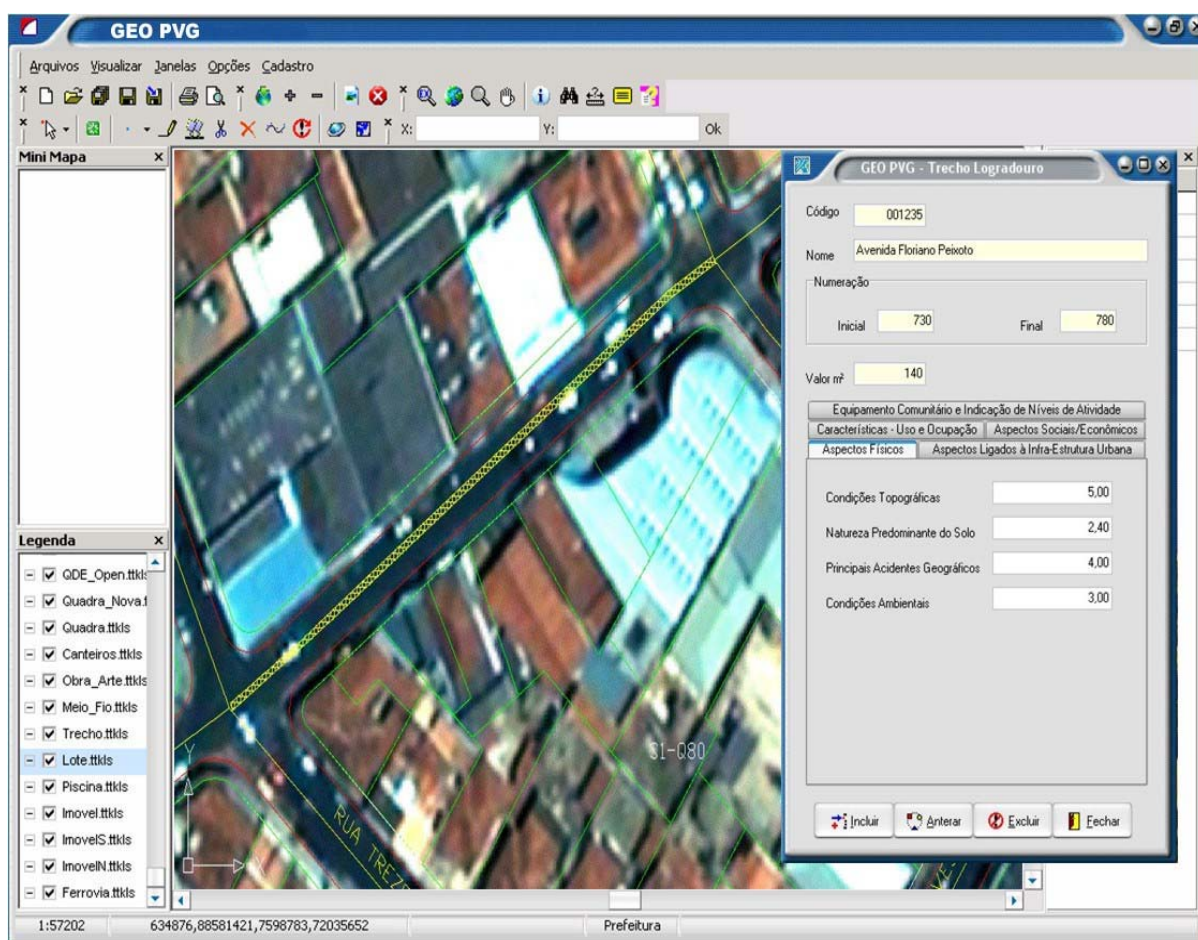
GEO PVG

Arquivos Visualizar Janelas Opções Cadastro

X: Y: Ok

Mini Mapa

Legenda

QDE_Open.ttkls
Quadra_Nova.t
Quadra.ttkls
Canteiros.ttkls
Obra_Arte.ttkls
Meio_Fio.ttkls
Trecho.ttkls
Lote.ttkls
Piscina.ttkls
Imovel.ttkls
ImovelS.ttkls
ImovelN.ttkls
Ferrovia.ttkls

S1-Q80

RUA TREZ

Y

GEO PVG - Trecho Logradouro

Código 001235

Nome Avenida Floriano Peixoto

Numeração

Inicial 730 Final 780

Valor m² 140

Equipamento Comunitário e Indicação de Níveis de Atividade
Características - Uso e Ocupação | Aspectos Sociais/Econômicos
Aspectos Físicos | Aspectos Ligados à Infra-Estrutura Urbana

Condições Topográficas 5,00
Natureza Predominante do Solo 2,40
Principais Acidentes Geográficos 4,00
Condições Ambientais 3,00

Incluir | Anterar | Excluir | Fechar

1:57202 | 634876,88581421,7598783,72035652 | Prefeitura